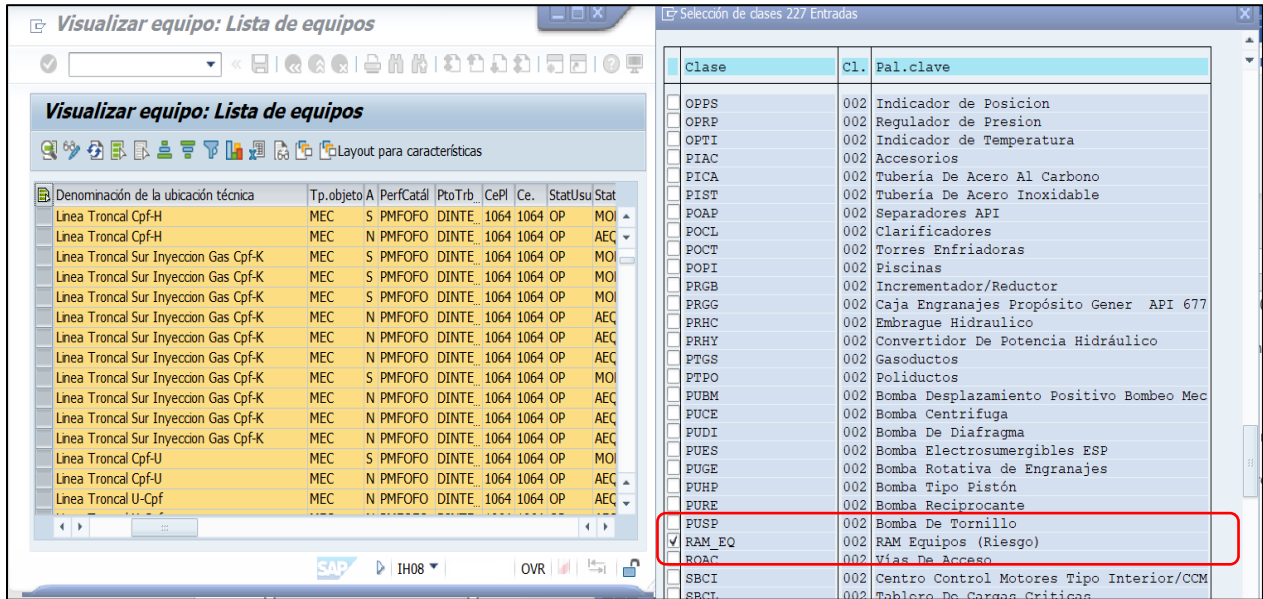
Visualizar equipo: Lista de equipos

Visualizar equipo: Lista de equipos

Layout para características

| Denominación de la ubicación técnica | Tp.objeto | A | PerfCatál | PtoTrb_ | CePl | Ce. | StatUsu | Stat |
|---|---|---|---|---|---|---|---|---|
| Linea Troncal Cpf-H | MEC | S | PMFOFO | DINTE_ | 1064 | 1064 | OP | MOI |
| Linea Troncal Cpf-H | MEC | N | PMFOFO | DINTE_ | 1064 | 1064 | OP | AEC |
| Linea Troncal Sur Inyeccion Gas Cpf-K | MEC | S | PMFOFO | DINTE_ | 1064 | 1064 | OP | MOI |
| Linea Troncal Sur Inyeccion Gas Cpf-K | MEC | S | PMFOFO | DINTE_ | 1064 | 1064 | OP | MOI |
| Linea Troncal Sur Inyeccion Gas Cpf-K | MEC | S | PMFOFO | DINTE_ | 1064 | 1064 | OP | MOI |
| Linea Troncal Sur Inyeccion Gas Cpf-K | MEC | N | PMFOFO | DINTE_ | 1064 | 1064 | OP | AEC |
| Linea Troncal Sur Inyeccion Gas Cpf-K | MEC | N | PMFOFO | DINTE_ | 1064 | 1064 | OP | AEC |
| Linea Troncal Sur Inyeccion Gas Cpf-K | MEC | N | PMFOFO | DINTE_ | 1064 | 1064 | OP | AEC |
| Linea Troncal Sur Inyeccion Gas Cpf-K | MEC | S | PMFOFO | DINTE_ | 1064 | 1064 | OP | MOI |
| Linea Troncal Sur Inyeccion Gas Cpf-K | MEC | N | PMFOFO | DINTE_ | 1064 | 1064 | OP | AEC |
| Linea Troncal Sur Inyeccion Gas Cpf-K | MEC | N | PMFOFO | DINTE_ | 1064 | 1064 | OP | AEC |
| Linea Troncal Sur Inyeccion Gas Cpf-K | MEC | N | PMFOFO | DINTE_ | 1064 | 1064 | OP | AEC |
| Linea Troncal Cpf-U | MEC | S | PMFOFO | DINTE_ | 1064 | 1064 | OP | MOI |
| Linea Troncal Cpf-U | MEC | N | PMFOFO | DINTE_ | 1064 | 1064 | OP | AEC |
| Linea Troncal U-Cpf | MEC | N | PMFOFO | DINTE_ | 1064 | 1064 | OP | AEC |

IH08 OVR

Selección de clases 227 Entradas

| Clase | Cl. | Pal.clave |
|---|---|---|
| OPPS | 002 | Indicador de Posicion |
| OPRP | 002 | Regulador de Presion |
| OPTI | 002 | Indicador de Temperatura |
| PIAC | 002 | Accesorios |
| PICA | 002 | Tubería De Acero Al Carbono |
| PIST | 002 | Tubería De Acero Inoxidable |
| POAP | 002 | Separadores API |
| POCL | 002 | Clarificadores |
| POCT | 002 | Torres Enfriadoras |
| POPI | 002 | Piscinas |
| PRGB | 002 | Incrementador/Reductor |
| PRGG | 002 | Caja Engranajes Propósito Gener API 677 |
| PRHC | 002 | Embrague Hidraulico |
| PRHY | 002 | Convertidor De Potencia Hidráulico |
| PTGS | 002 | Gasoductos |
| PTPO | 002 | Poliductos |
| PUBM | 002 | Bomba Desplazamiento Positivo Bombeo Mec |
| PUCE | 002 | Bomba Centrifuga |
| PUDI | 002 | Bomba De Diafragma |
| PUES | 002 | Bomba Electrosumergibles ESP |
| PUGE | 002 | Bomba Rotativa de Engranajes |
| PUHP | 002 | Bomba Tipo Pistón |
| PURE | 002 | Bomba Reciprocante |
| PUSP | 002 | Bomba De Tornillo |
| RAM_EQ | 002 | RAM Equipos (Riesgo) |
| ROAC | 002 | Vías De Acceso |
| SBCI | 002 | Centro Control Motores Tipo Interior/CCM |
| SBCL | 002 | Tablero De Cargas Criticas |